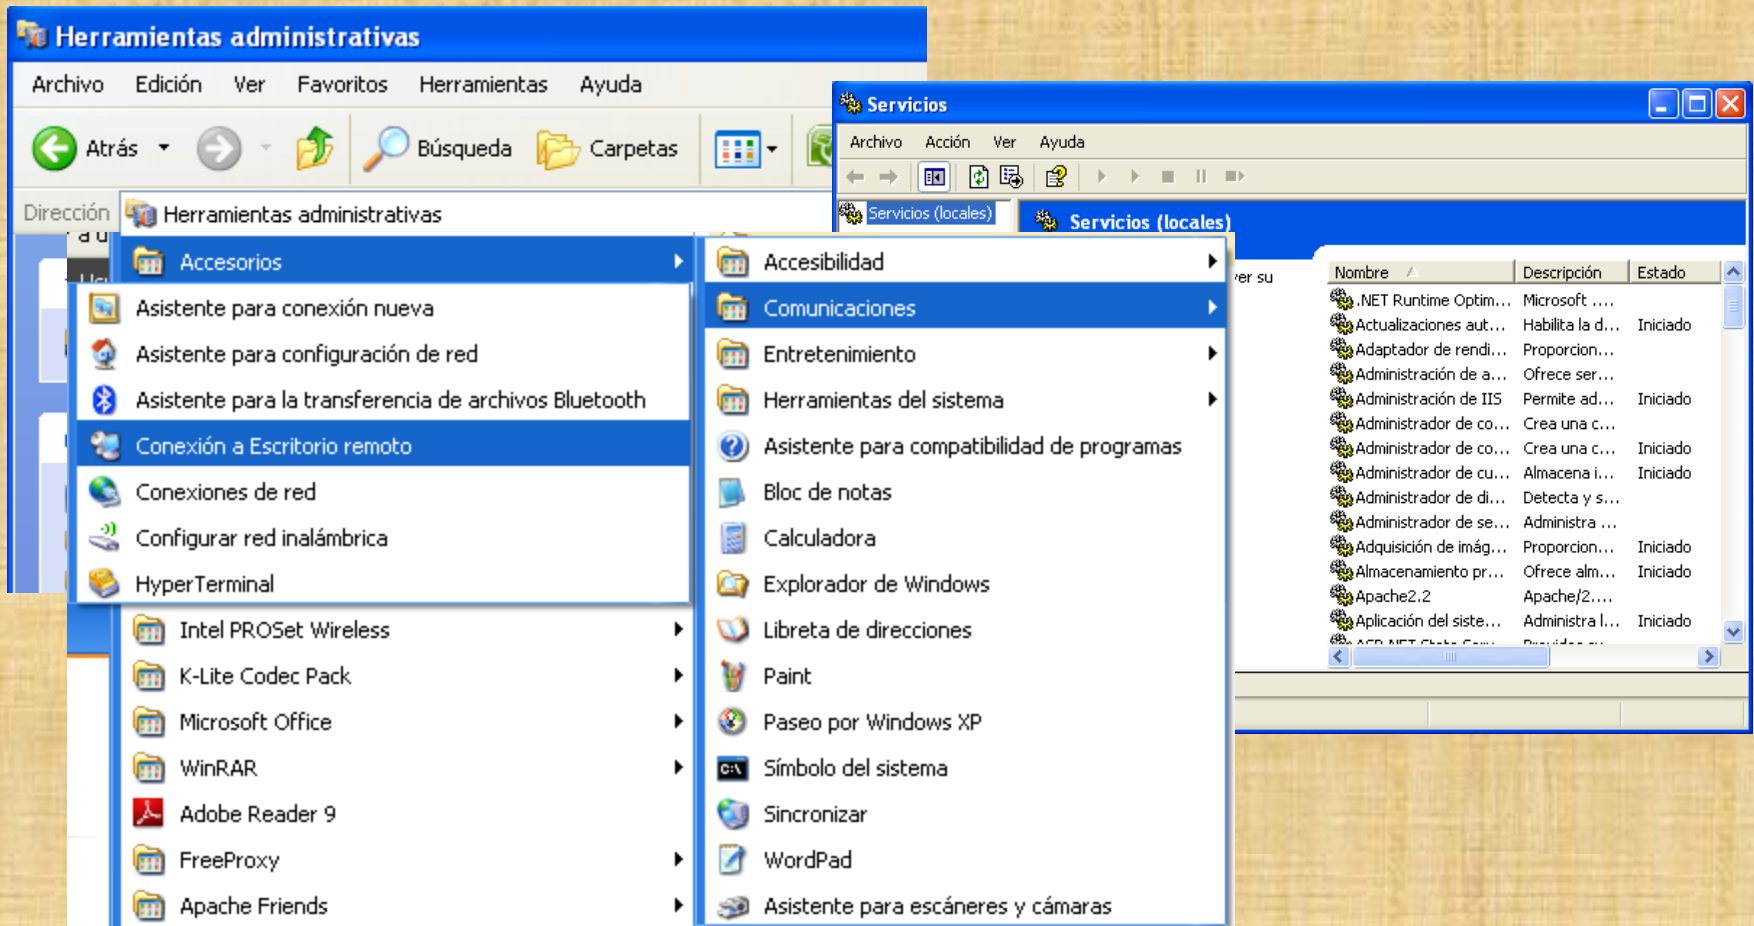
Herramientas administrativas

Archivo Edición Ver Favoritos Herramientas Ayuda

Atrás Búsqueda Carpetas

Dirección Herramientas administrativas

Accesorios

Asistente para conexión nueva
Asistente para configuración de red
Asistente para la transferencia de archivos Bluetooth
Conexión a Escritorio remoto
Conexiones de red
Configurar red inalámbrica
HyperTerminal

Intel PROSet Wireless
K-Lite Codec Pack
Microsoft Office
WinRAR
Adobe Reader 9
FreeProxy
Apache Friends

Accesibilidad
Comunicaciones
Entretenimiento
Herramientas del sistema
Asistente para compatibilidad de programas
Bloc de notas
Calculadora
Explorador de Windows
Libreta de direcciones
Paint
Paseo por Windows XP
Símbolo del sistema
Sincronizar
WordPad
Asistente para escáneres y cámaras

Servicios

Archivo Acción Ver Ayuda

Servicios (locales)
Servicios (locales)

ver su

| Nombre | Descripción | Estado |
|---|---|---|
| .NET Runtime Optim... | Microsoft .... | |
| Actualizaciones aut... | Habilita la d... | Iniciado |
| Adaptador de rendi... | Proporcion... | |
| Administración de a... | Ofrece ser... | |
| Administración de IIS | Permite ad... | Iniciado |
| Administrador de co... | Crea una c... | |
| Administrador de co... | Crea una c... | Iniciado |
| Administrador de cu... | Almacena i... | Iniciado |
| Administrador de di... | Detecta y s... | |
| Administrador de se... | Administra ... | |
| Adquisición de imág... | Proporcion... | Iniciado |
| Almacenamiento pr... | Ofrece alm... | Iniciado |
| Apache2.2 | Apache/2.... | |
| Aplicación del siste... | Administra l... | Iniciado |